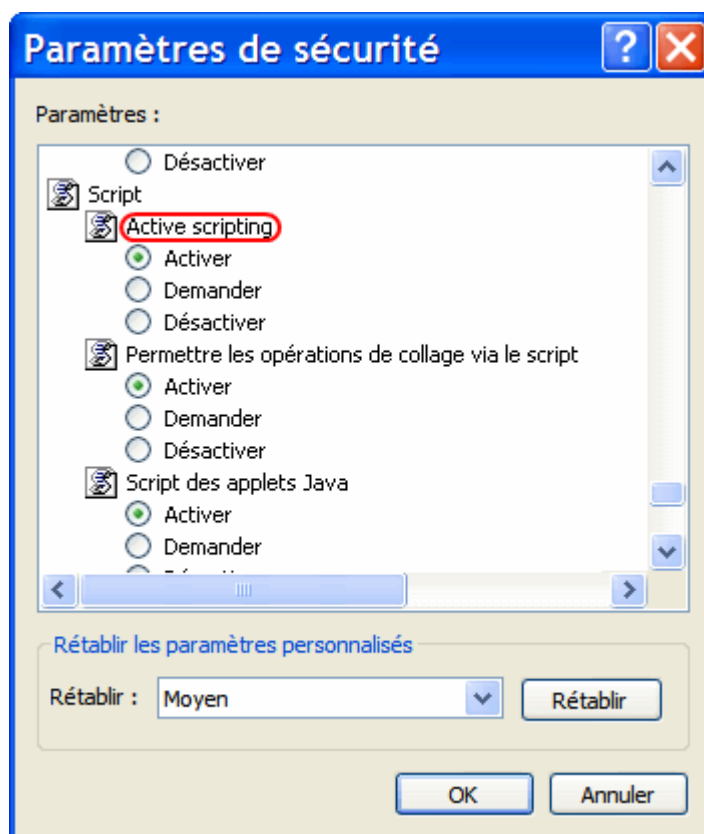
Paramètres de sécurité

Paramètres :

Désactiver
Script
Active scripting
Activer
Demander
Désactiver
Permettre les opérations de collage via le script
Activer
Demander
Désactiver
Script des applets Java
Activer
Demander
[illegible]

Rétablir les paramètres personnalisés

Rétablir : Moyen

Rétablir

OK

Annuler